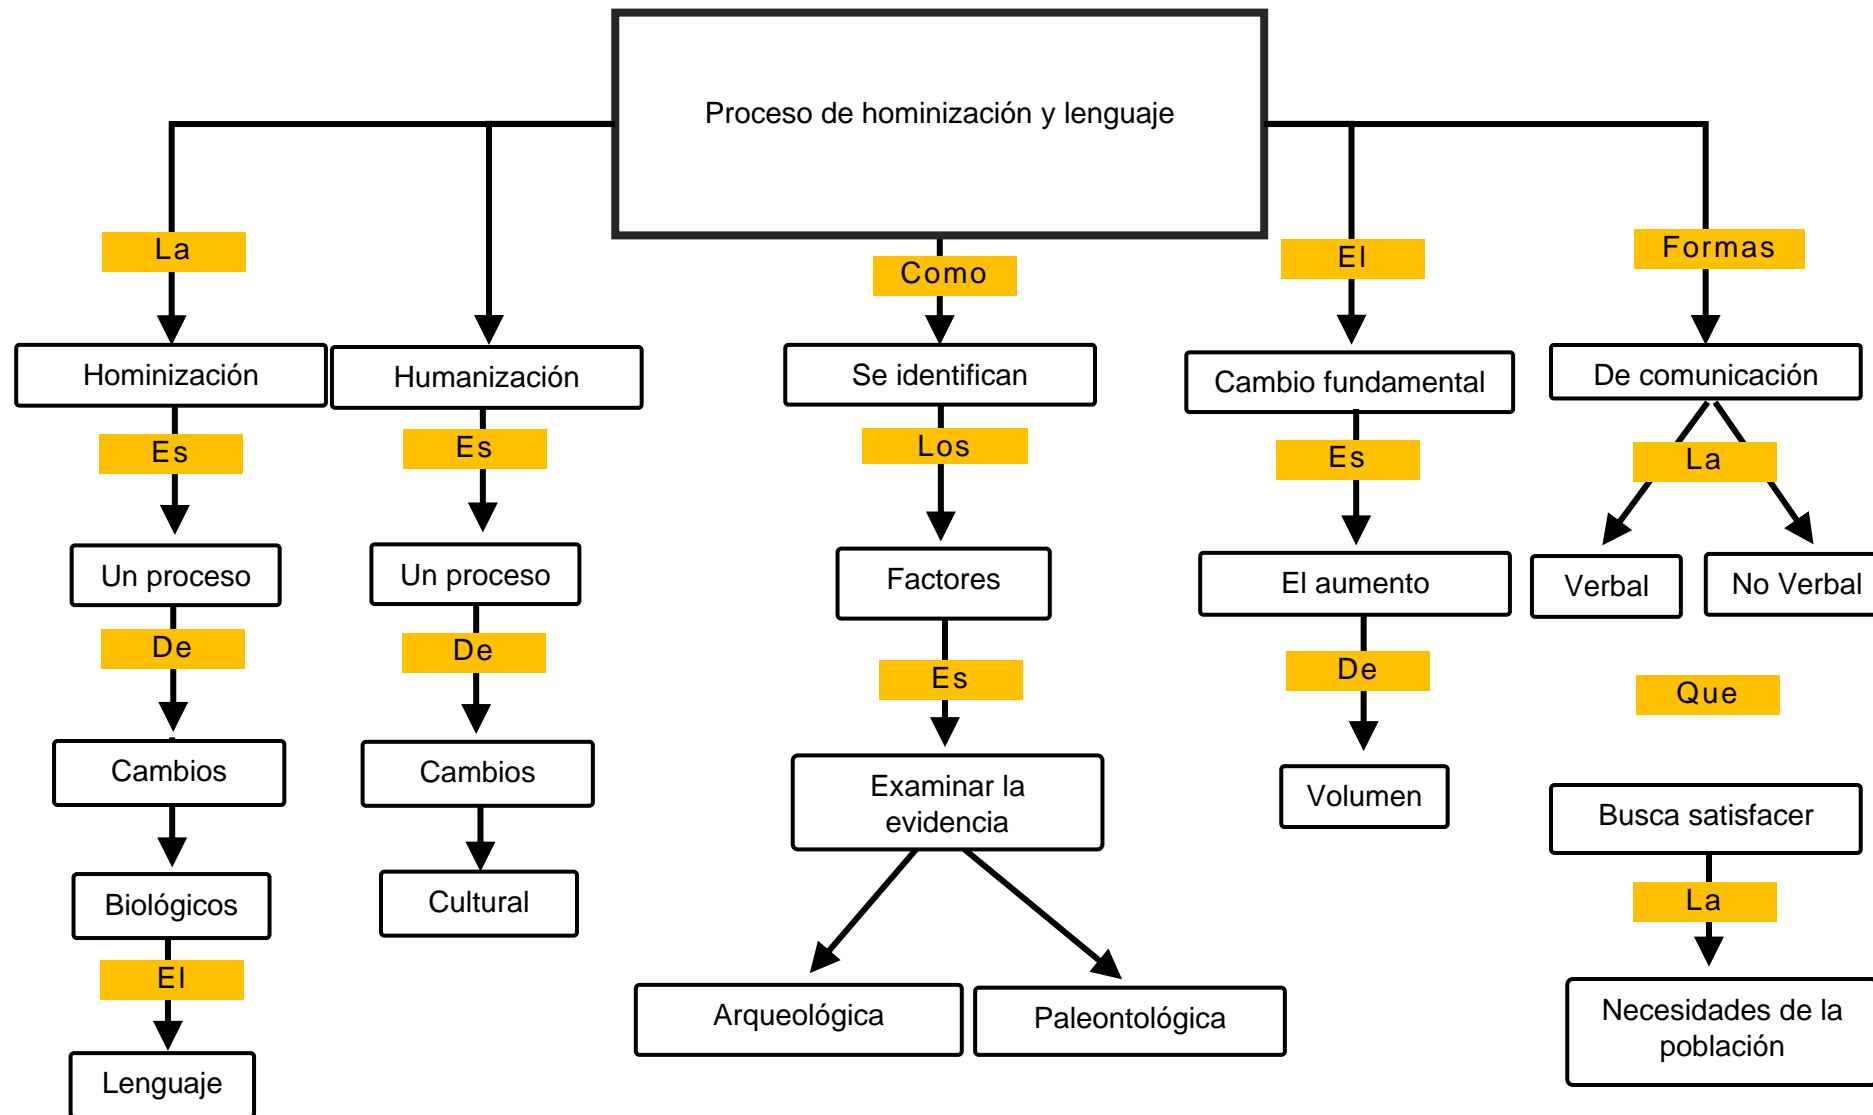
Proceso de hominización y lenguaje

La

Hominización

Es

Un proceso

De

Cambios

Biológicos

El

Lenguaje

Humanización

Es

Un proceso

De

Cambios

Cultural

Como

Se identifican

Los

Factores

Es

Examinar la evidencia

Arqueológica

Paleontológica

El

Cambio fundamental

Es

El aumento

De

Volumen

Formas

De comunicación

La

Verbal

No Verbal

Que

Busca satisfacer

La

Necesidades de la población